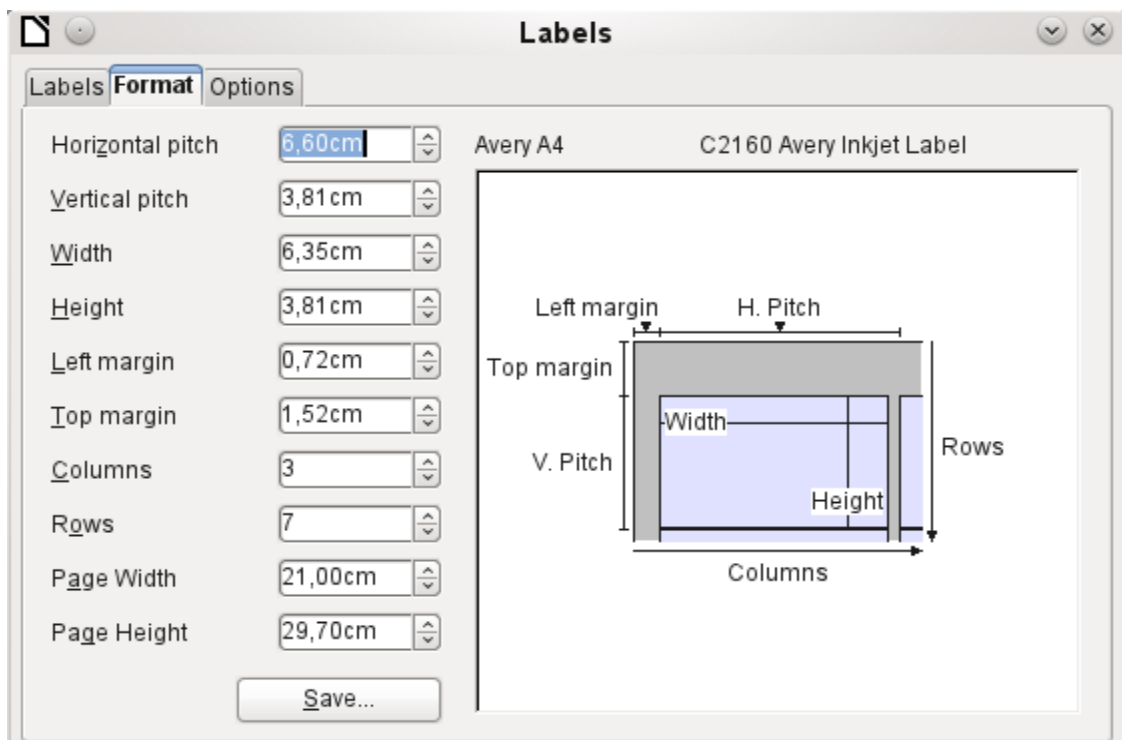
Labels

Labels Format Options

Horizontal pitch 6,60cm
Vertical pitch 3,81cm
Width 6,35cm
Height 3,81cm
Left margin 0,72cm
Top margin 1,52cm
Columns 3
Rows 7
Page Width 21,00cm
Page Height 29,70cm

Save...

Avery A4 C2160 Avery Inkjet Label

Left margin H. Pitch
Top margin
Width
V. Pitch
Rows
Height
Columns